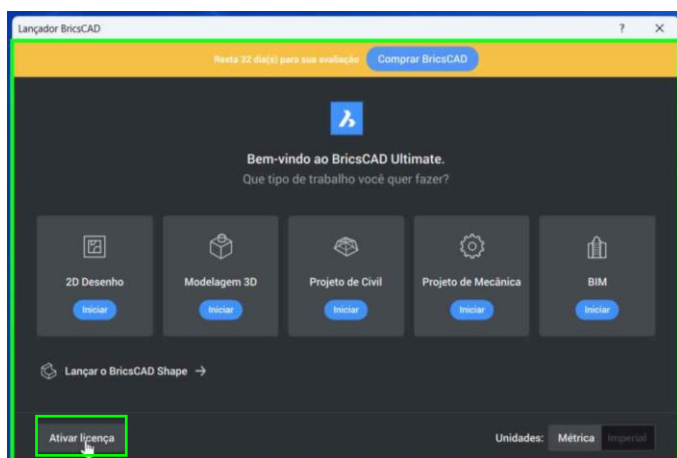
Lançador BricsCAD

?

Resta 32 dia(s) para sua avaliação

Comprar BricsCAD

Bem-vindo ao BricsCAD Ultimate.

Que tipo de trabalho você quer fazer?

2D Desenho

Iniciar

Modelagem 3D

Iniciar

Projeto de Civil

Iniciar

Projeto de Mecânica

Iniciar

BIM

Iniciar

Lançar o BricsCAD Shape →

Ativar licença

Unidades: Métrica Imperial